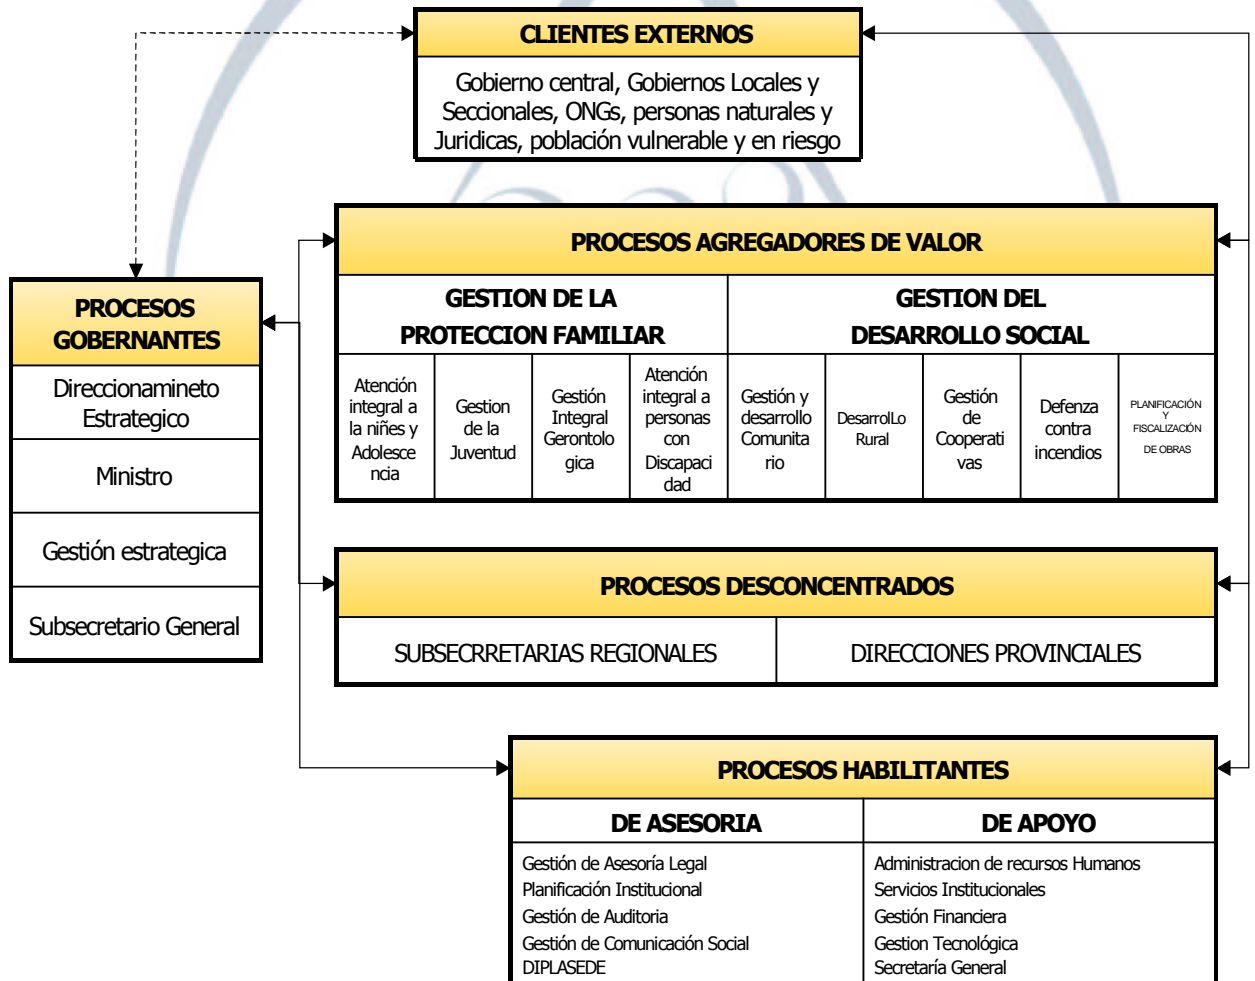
CLIENTES EXTERNOS

Gobierno central, Gobiernos Locales y Seccionales, ONGs, personas naturales y Juridicas, población vulnerable y en riesgo

PROCESOS GOBERNANTES

Direccionamineto Estrategico

Ministro

Gestión estrategica

Subsecretario General

PROCESOS AGREGADORES DE VALOR

GESTION DE LA PROTECCION FAMILIAR

GESTION DEL DESARROLLO SOCIAL

| Atención integral a la niñes y Adolescencia | Gestion de la Juventud | Gestión Integral Gerontologica | Atención integral a personas con Discapacidad | Gestión y desarrollo Comunitario | DesarrolLo Rural | Gestión de Cooperativas | Defenza contra incendios | PLANIFICACIÓN Y FISCALIZACIÓN DE OBRAS |
|---|---|---|---|---|---|---|---|---|

PROCESOS DESCONCENTRADOS

SUBSECRRETARIAS REGIONALES

DIRECCIONES PROVINCIALES

PROCESOS HABILITANTES

DE ASESORIA

Gestión de Asesoría Legal
Planificación Institucional
Gestión de Auditoria
Gestión de Comunicación Social
DIPLASEDE

DE APOYO

Administracion de recursos Humanos
Servicios Institucionales
Gestión Financiera
Gestion Tecnológica
Secretaría General